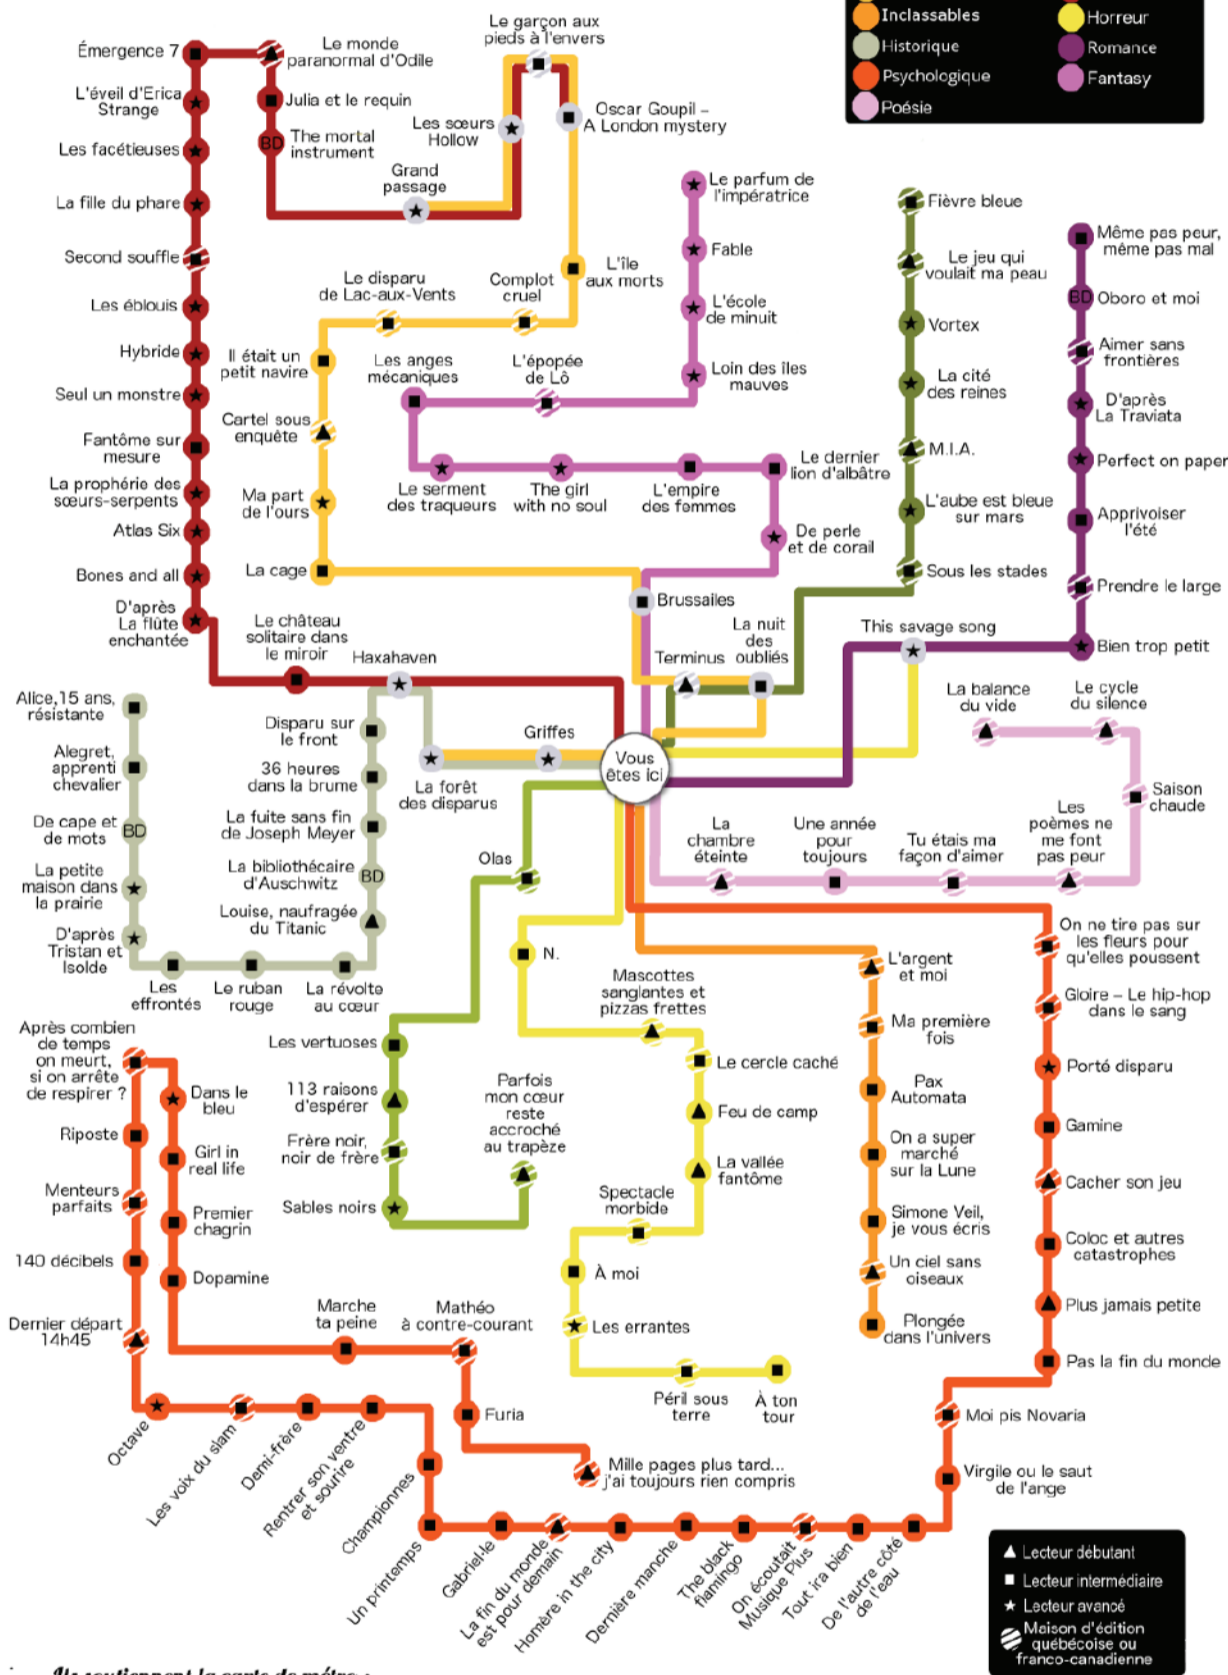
Inclassables
Historique
Psychologique
Poésie
Horreur
Romance
Fantasy

Émergence 7
L'éveil d'Erica Strange
Les facétieuses
La fille du phare
Second souffle
Les éblouis
Hybride
Seul un monstre
Fantôme sur mesure
La prophérie des sœurs-serpents
Atlas Six
Bones and all
D'après La flûte enchantée

Le monde paranormal d'Odile
Julia et le requin
BD The mortal instrument
Le garçon aux pieds à l'envers
Les sœurs Hollow
Oscar Goupil – A London mystery
Grand passage
L'île aux morts
Complot cruel
Le disparu de Lac-aux-Vents
Il était un petit navire
Cartel sous enquête
Ma part de l'ours
La cage

Le parfum de l'impératrice
Fable
L'école de minuit
Loin des îles mauves
Les anges mécaniques
L'épopée de Lô
Le serment des traqueurs
The girl with no soul
L'empire des femmes
Le dernier lion d'albâtre
De perle et de corail

Fièvre bleue
Le jeu qui voulait ma peau
Vortex
La cité des reines
M.I.A.
L'aube est bleue sur mars
Sous les stades

Même pas peur, même pas mal
BD Oboro et moi
Aimer sans frontières
D'après La Traviata
Perfect on paper
Apprivoiser l'été
Prendre le large
Bien trop petit

Brussailes
La nuit des oubliés
Terminus
This savage song
Le château solitaire dans le miroir
Haxahaven
Griffes
La forêt des disparus
Vous êtes ici

Alice, 15 ans, résistante
Alegret, apprenti chevalier
BD De cape et de mots
La petite maison dans la prairie
D'après Tristan et Isolde
Les effrontés
Le ruban rouge
La révolte au cœur
Disparu sur le front
36 heures dans la brume
La fuite sans fin de Joseph Meyer
La bibliothécaire d'Auschwitz BD
Louise, naufragée du Titanic

La balance du vide
Le cycle du silence
Saison chaude
Les poèmes ne me font pas peur
Tu étais ma façon d'aimer
Une année pour toujours
La chambre éteinte

Olas
N.
Mascottes sanglantes et pizzas frettes
Le cercle caché
Feu de camp
La vallée fantôme
Spectacle morbide
À moi
Les errantes
Péril sous terre
À ton tour
Parfois mon cœur reste accroché au trapèze
Les vertueuses
113 raisons d'espérer
Frère noir, noir de frère
Sables noirs

L'argent et moi
Ma première fois
Pax Automata
On a super marché sur la Lune
Simone Veil, je vous écris
Un ciel sans oiseaux
Plongée dans l'univers

On ne tire pas sur les fleurs pour qu'elles poussent
Gloire – Le hip-hop dans le sang
Porté disparu
Gamine
Cacher son jeu
Coloc et autres catastrophes
Plus jamais petite
Pas la fin du monde
Moi pis Novaria
Virgile ou le saut de l'ange

Après combien de temps on meurt, si on arrête de respirer ?
Riposte
Menteurs parfaits
140 décibels
Dernier départ 14h45
Dans le bleu
Girl in real life
Premier chagrin
Dopamine
Marche ta peine
Mathéo à contre-courant
Furia
Mille pages plus tard... j'ai toujours rien compris
Octave
Les voix du slam
Demi-frère
Rentrer son ventre et sourire
Championnes
Un printemps
Gabrielle
La fin du monde est pour demain
Homère in the city
Dernière manche
The black flamingo
On écoutait Musique Plus
Tout ira bien
De l'autre côté de l'eau

Lecteur débutant
Lecteur intermédiaire
Lecteur avancé
Maison d'édition québécoise ou franco-canadienne